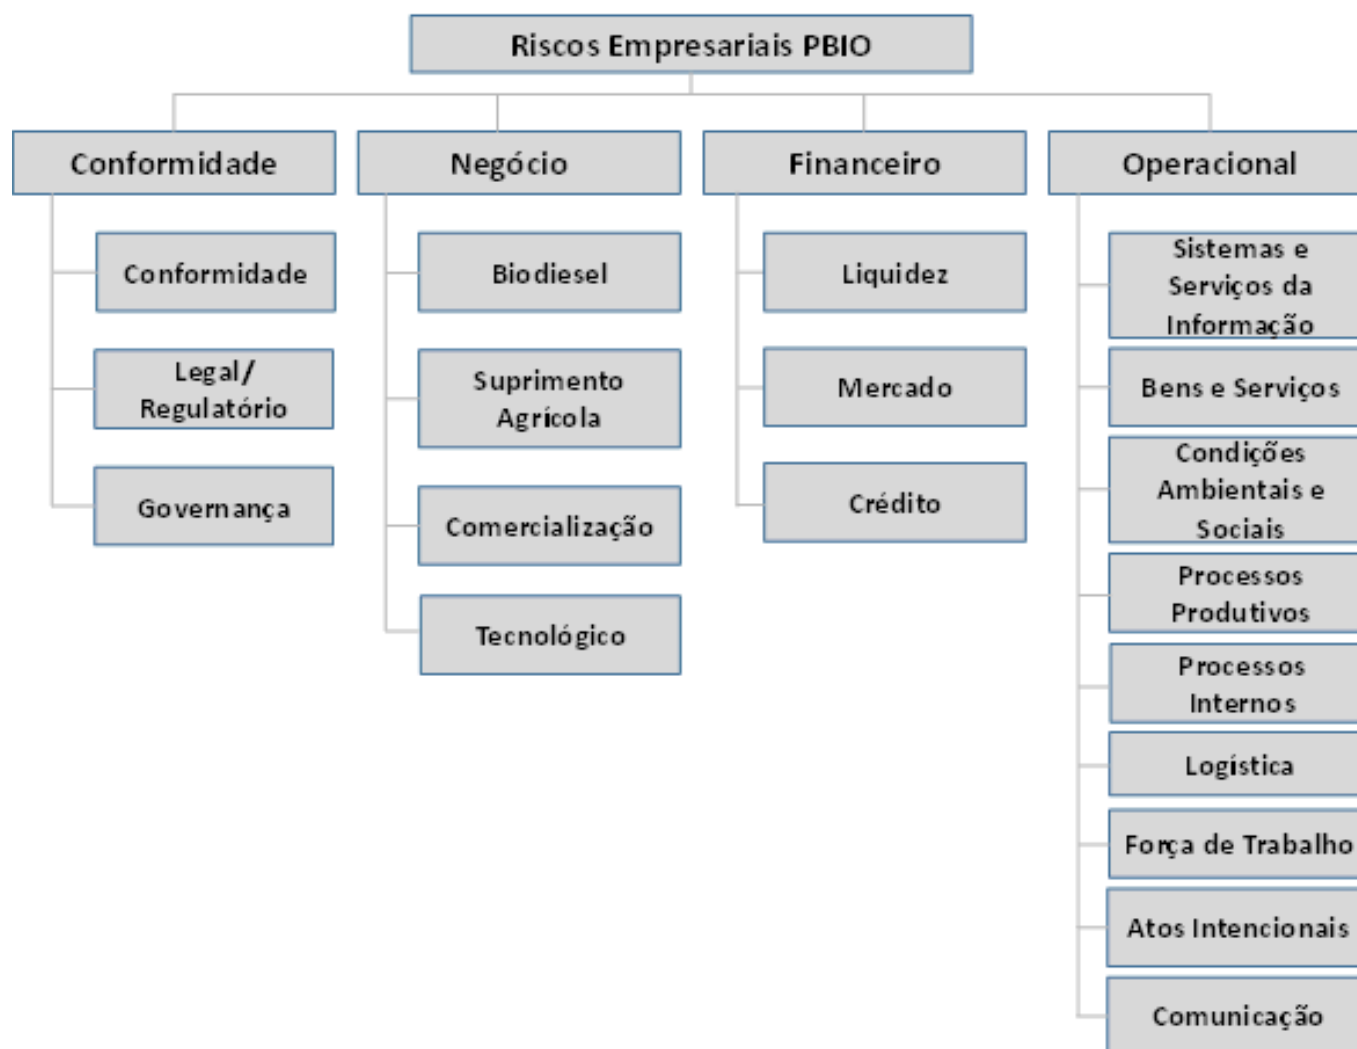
Riscos Empresariais PBIO

Conformidade

Conformidade

Legal/ Regulatório

Governança

Negócio

Biodiesel

Suprimento Agrícola

Comercialização

Tecnológico

Financeiro

Liquidez

Mercado

Crédito

Operacional

Sistemas e Serviços da Informação

Bens e Serviços

Condições Ambientais e Sociais

Processos Produtivos

Processos Internos

Logística

Força de Trabalho

Atos Intencionais

Comunicação